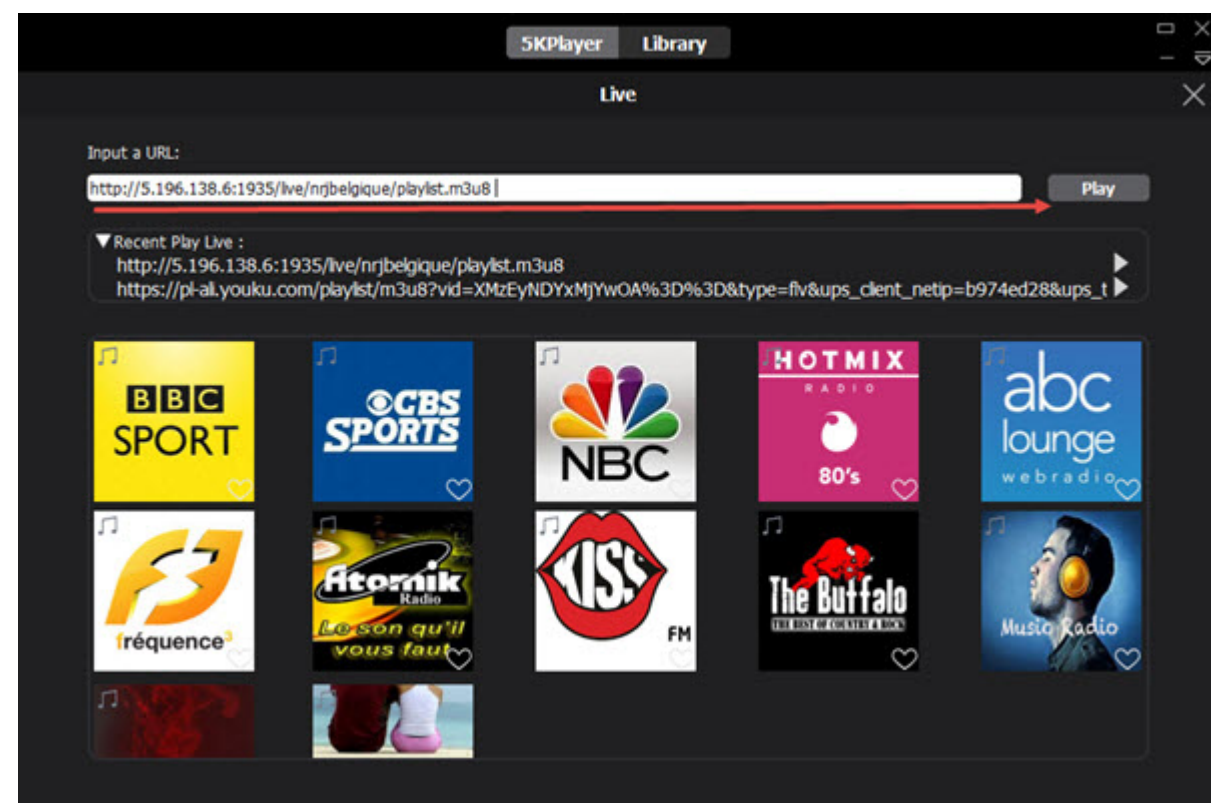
5KPlayer Library

Live

Input a URL:

http://5.196.138.6:1935/live/nrjbelgique/playlist.m3u8

Play

▼Recent Play Live :

http://5.196.138.6:1935/live/nrjbelgique/playlist.m3u8

https://pl-ali.youku.com/playlist/m3u8?vid=XMzEyNDYxMjYwOA%3D%3D&type=flv&ups_client_netip=b974ed28&ups_t

BBC SPORT

CBS SPORTS

NBC

HOTMIX RADIO 80's

abc lounge webradio

fréquence³

Atomik Radio Le son qu'il vous faut

KISS FM

The Buffalo THE BEST OF COUNTRY & ROCK

Music Radio